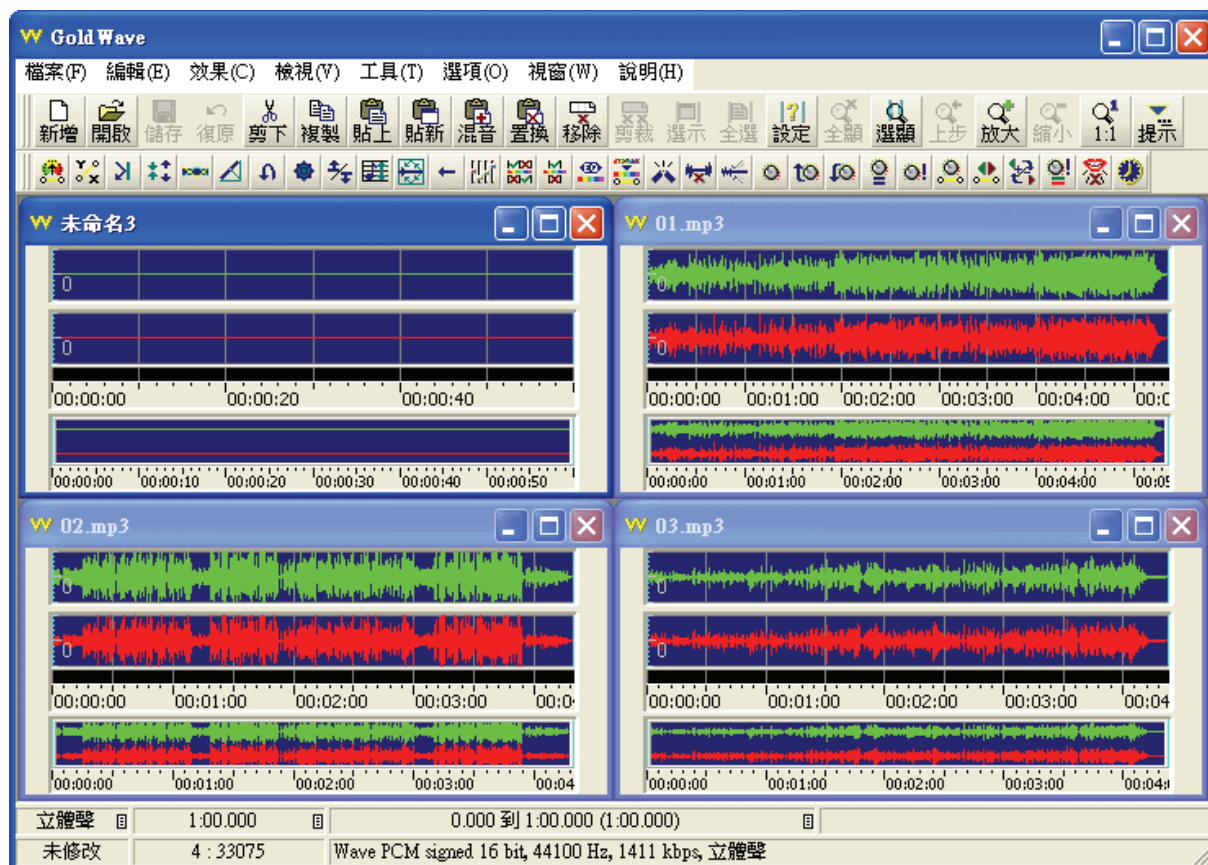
Gold Wave

檔案(F) 編輯(E) 效果(C) 檢視(V) 工具(T) 選項(O) 視窗(W) 說明(H)

新增 開啟 儲存 復原 剪下 複製 貼上 貼新 混音 置換 移除 剪裁 選示 全選 設定 全顯 選顯 上步 放大 縮小 1:1 提示

未命名3

0

0

00:00:00 00:00:20 00:00:40

00:00:00 00:00:10 00:00:20 00:00:30 00:00:40 00:00:50

01.mp3

0

0

00:00:00 00:01:00 00:02:00 00:03:00 00:04:00 00:0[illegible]

00:00:00 00:01:00 00:02:00 00:03:00 00:04:00 00:0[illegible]

02.mp3

0

0

00:00:00 00:01:00 00:02:00 00:03:00 00:0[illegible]

00:00:00 00:01:00 00:02:00 00:03:00 00:04

03.mp3

0

0

00:00:00 00:01:00 00:02:00 00:03:00 00:04

00:00:00 00:01:00 00:02:00 00:03:00 00:04:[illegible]

立體聲 1:00.000 0.000 到 1:00.000 (1:00.000)

未修改 4 : 33075 Wave PCM signed 16 bit, 44100 Hz, 1411 kbps, 立體聲